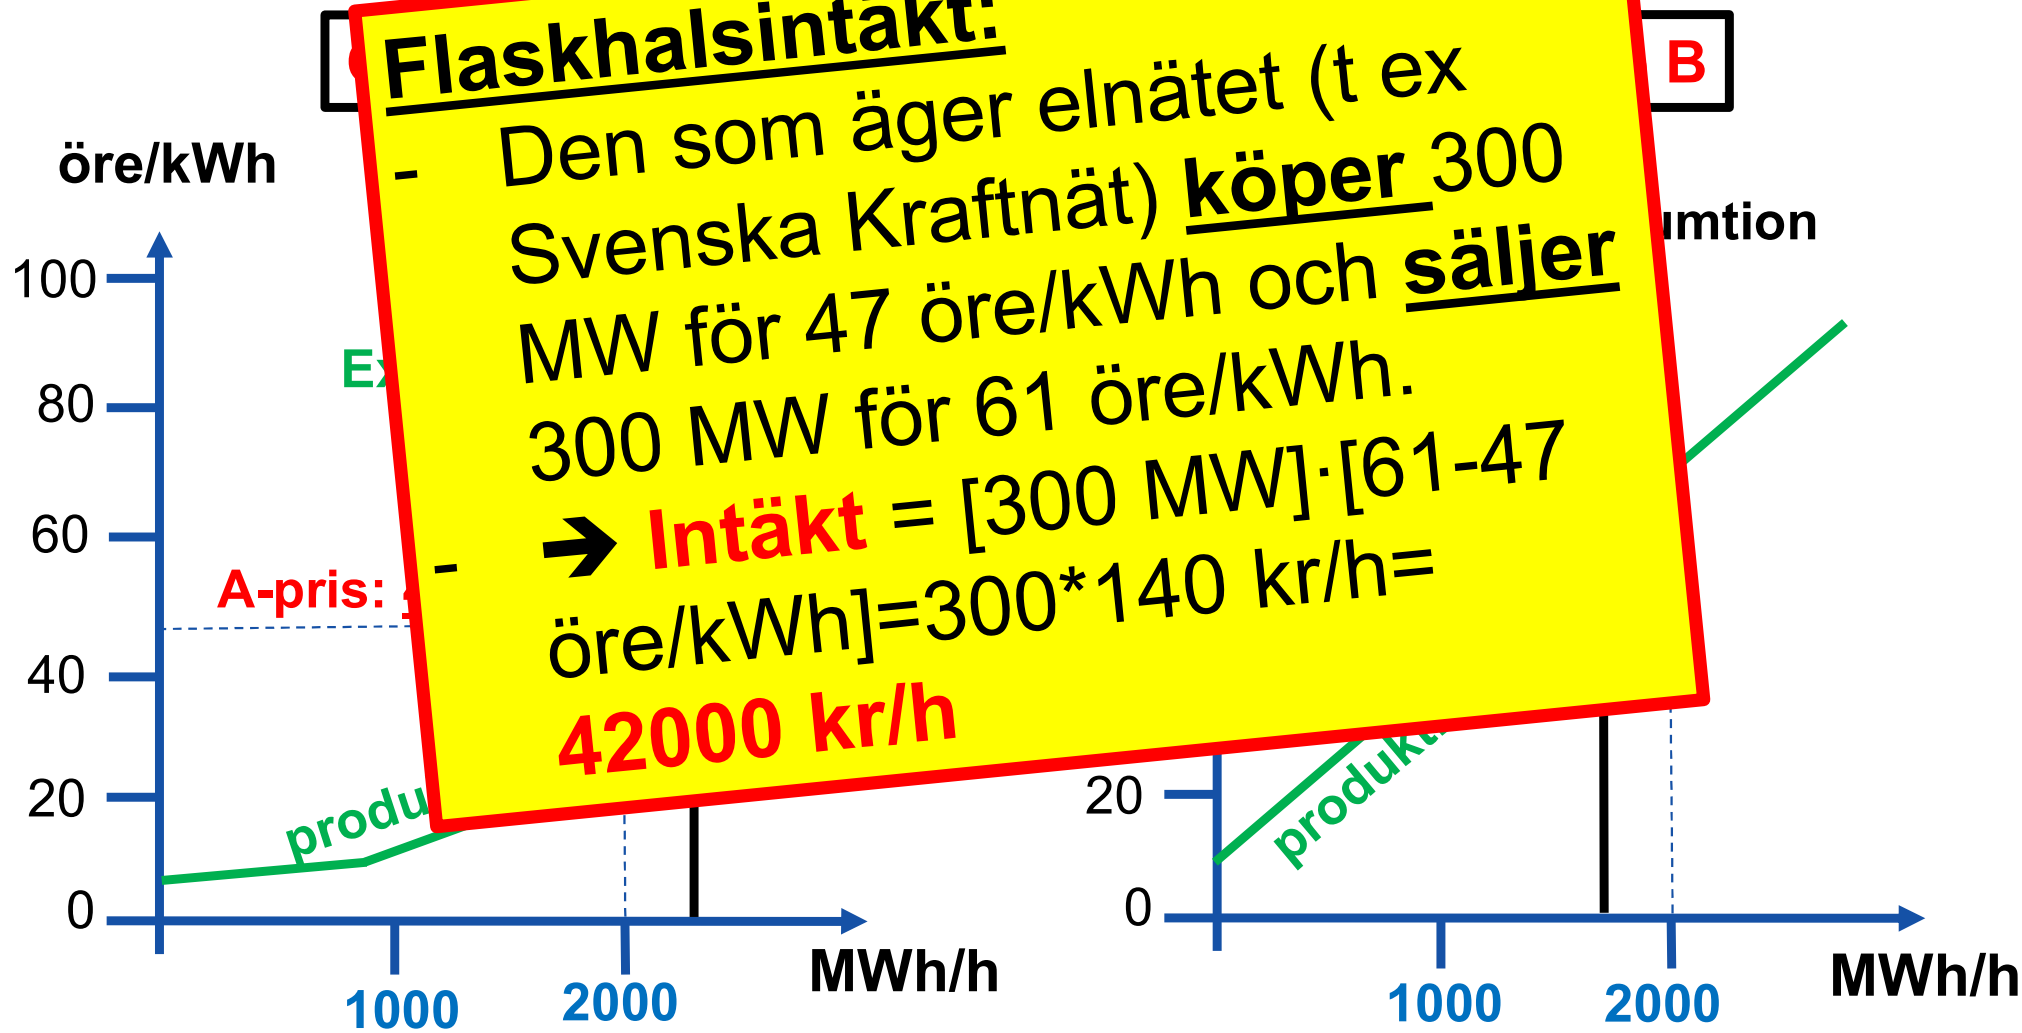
Flaskhalsintäkt:
- Den som äger elnätet (t ex Svenska Kraftnät) köper 300 MW för 47 öre/kWh och säljer 300 MW för 61 öre/kWh.
- ➔ Intäkt = [300 MW]·[61-47 öre/kWh]=300*140 kr/h= 42000 kr/h

B

öre/kWh
100
80
60
40
20
0
Ex
A-pris:
produ
1000
2000
MWh/h

umtion
20
0
produkt
1000
2000
MWh/h